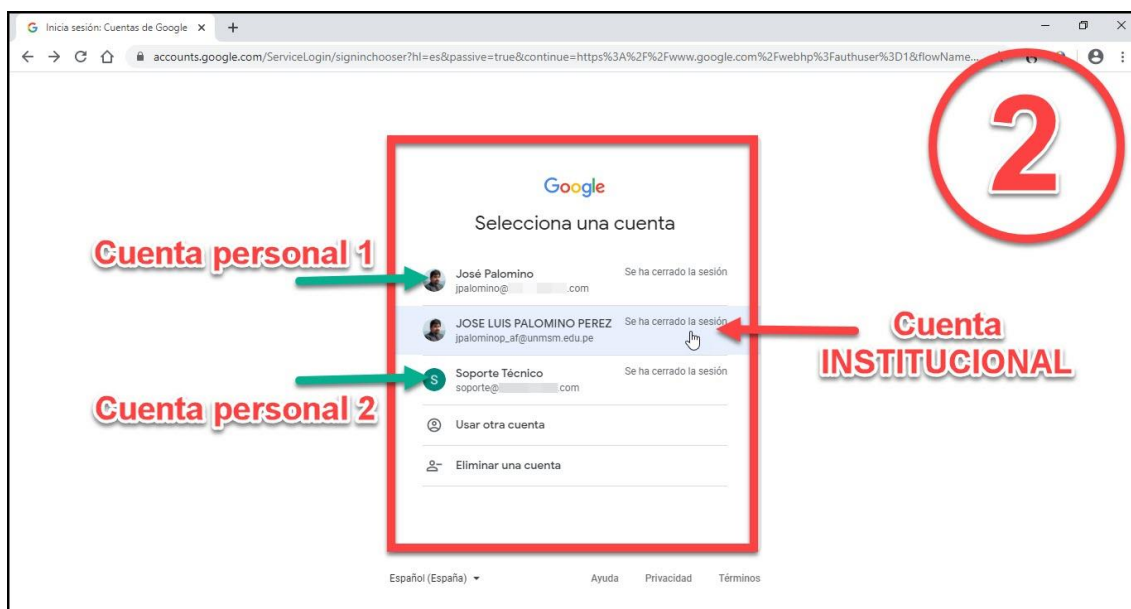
Inicia sesión: Cuentas de Google ×

accounts.google.com/ServiceLogin/signinchooser?hl=es&passive=true&continue=https%3A%2F%2Fwww.google.com%2Fwebhp%3Fauthuser%3D1&flowName...

2

Google

Selecciona una cuenta

Cuenta personal 1

José Palomino
jpalomino@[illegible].com
Se ha cerrado la sesión

JOSE LUIS PALOMINO PEREZ
jpalominop_af@unmsm.edu.pe
Se ha cerrado la sesión

Cuenta INSTITUCIONAL

S
Soporte Técnico
soporte@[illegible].com
Se ha cerrado la sesión

Cuenta personal 2

Usar otra cuenta

Eliminar una cuenta

Español (España)

Ayuda Privacidad Términos